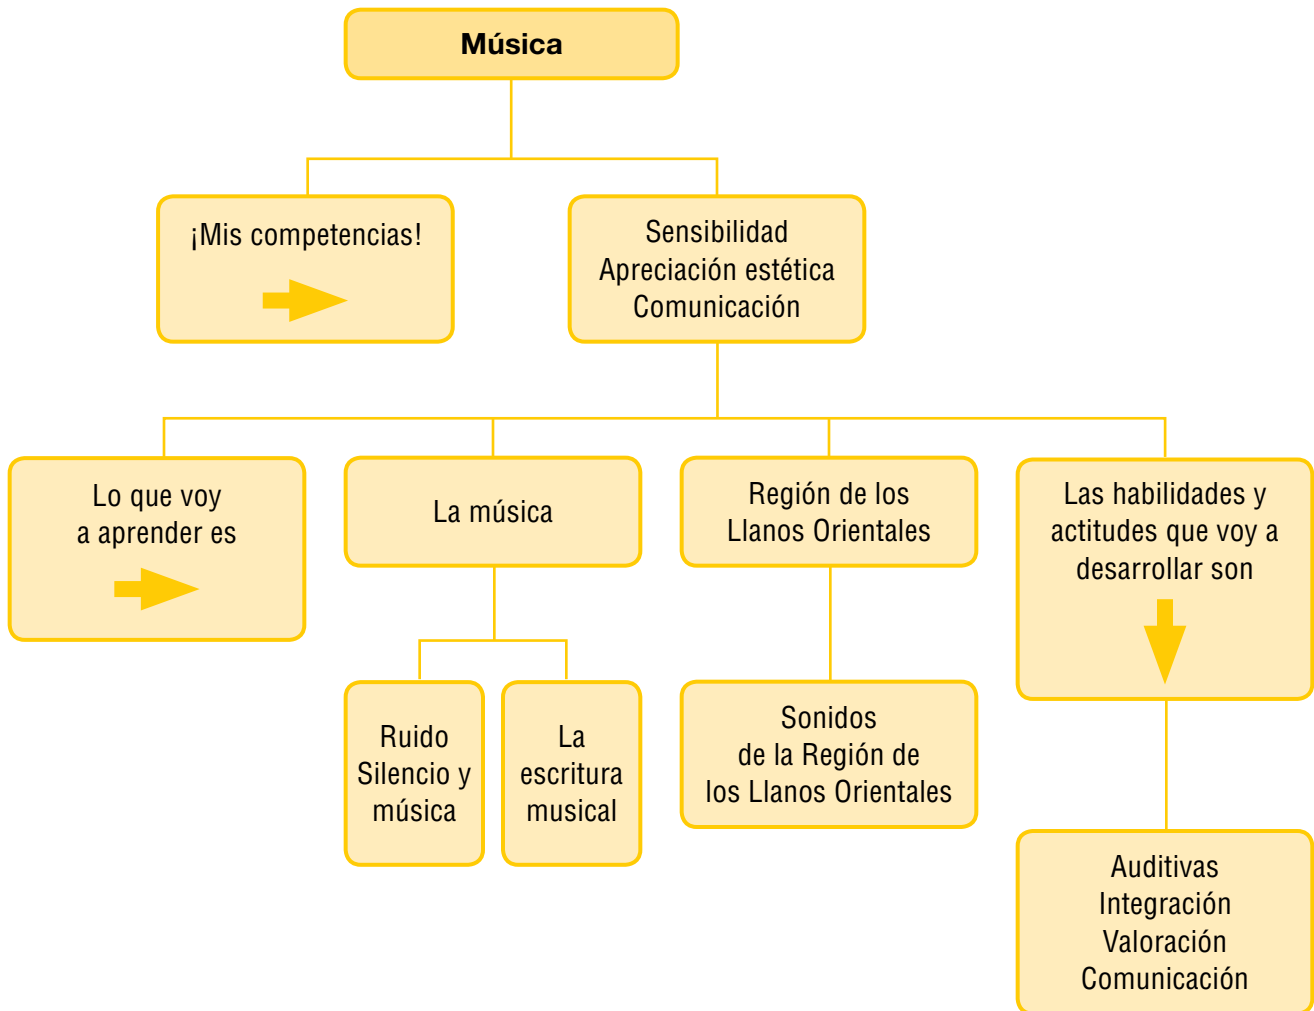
Música

¡Mis competencias!

Sensibilidad
Apreciación estética
Comunicación

Lo que voy a aprender es

La música

Ruido
Silencio y música

La escritura musical

Región de los Llanos Orientales

Sonidos de la Región de los Llanos Orientales

Las habilidades y actitudes que voy a desarrollar son

Auditivas
Integración
Valoración
Comunicación